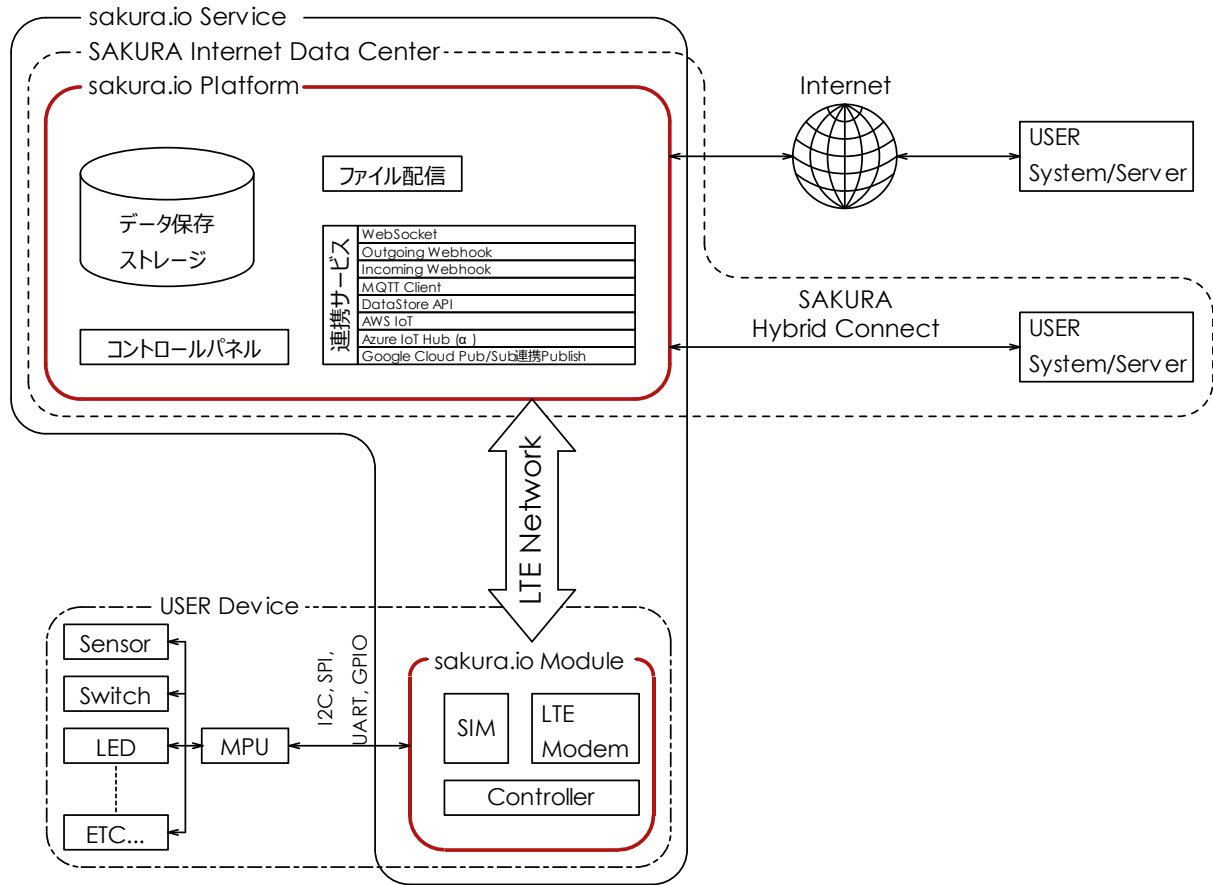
sakura.io Service

SAKURA Internet Data Center

sakura.io Platform

データ保存
ストレージ

ファイル配信

連携サービス

| WebSocket |
|---|
| Outgoing Webhook |
| Incoming Webhook |
| MQTT Client |
| DataStore API |
| AWS IoT |
| Azure IoT Hub (α) |
| Google Cloud Pub/Sub連携Publish |

コントロールパネル

Internet

USER
System/Server

SAKURA
Hybrid Connect

USER
System/Server

LTE Network

USER Device

Sensor

Switch

LED

ETC...

MPU

I2C, SPI,
UART, GPIO

sakura.io Module

SIM

LTE
Modem

Controller